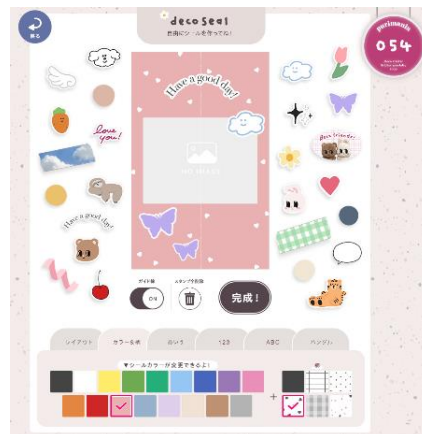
戻る

decoSeal

自由にシールを作ってね!

Have a good day!

NO IMAGE

Love you!

Have a good day

best friends

ガイド線

スタンプを削除

OFF

完成!

レイアウト

カラー＆柄

ぬいぐる

123

ABC

ペンタン

▼シールカラーが変更できるよ!

054